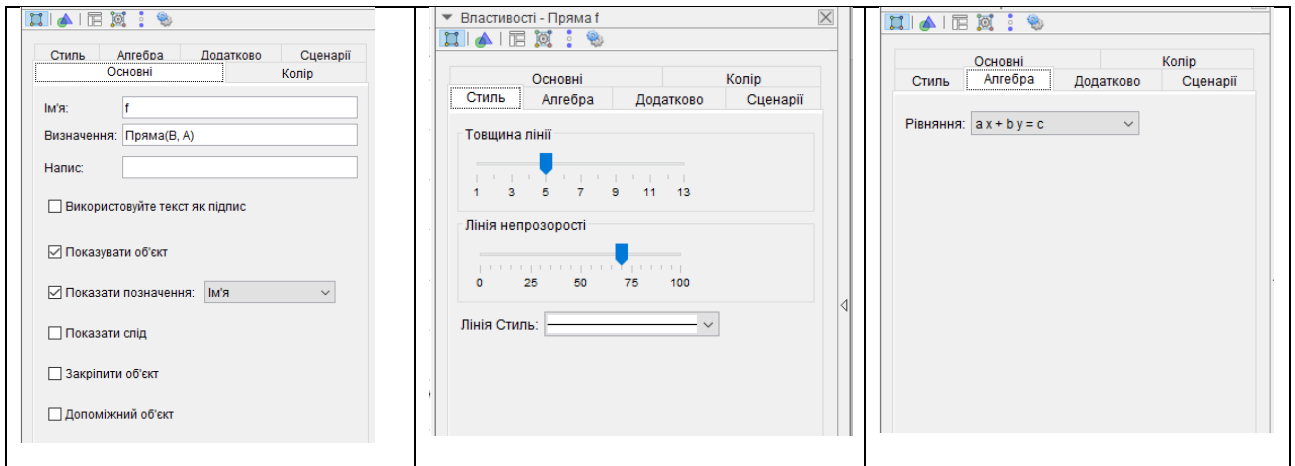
Стиль | Алгебра | Додатково | Сценарії
Основні | Колір

Ім'я: f

Визначення: Пряма(B, A)

Напис:

☐ Використовуйте текст як підпис

☑ Показувати об'єкт

☑ Показати позначення: Ім'я

☐ Показати слід

☐ Закріпити об'єкт

☐ Допоміжний об'єкт

Властивості - Пряма f

Основні | Колір
Стиль | Алгебра | Додатково | Сценарії

Товщина лінії

1 3 5 7 9 11 13

Лінія непрозорості

0 25 50 75 100

Лінія Стиль:

Основні | Колір
Стиль | Алгебра | Додатково | Сценарії

Рівняння: a x + b y = c